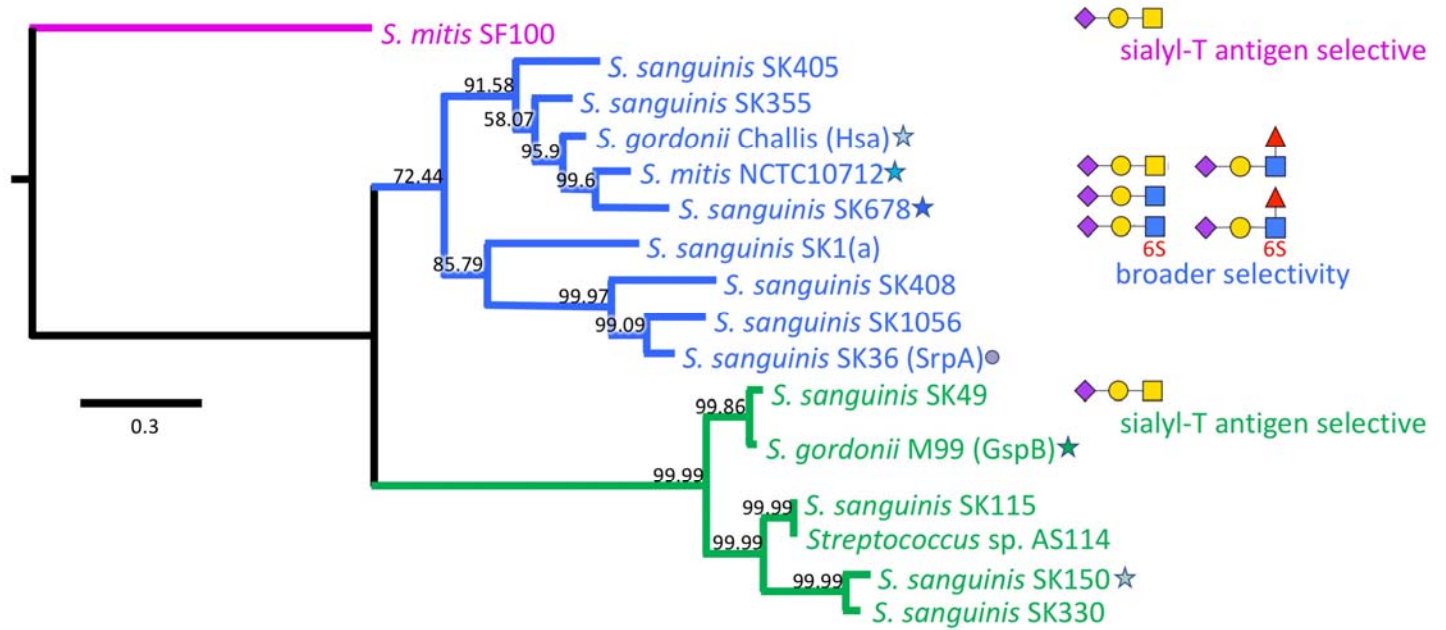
S. mitis SF100

sialyl-T antigen selective

91.58
S. sanguinis SK405
S. sanguinis SK355
58.07
S. gordonii Challis (Hsa)
95.9
S. mitis NCTC10712
99.6
72.44
S. sanguinis SK678
S. sanguinis SK1(a)
85.79
S. sanguinis SK408
99.97
S. sanguinis SK1056
99.09
S. sanguinis SK36 (SrpA)

6S
6S
broader selectivity

0.3

99.86
S. sanguinis SK49
sialyl-T antigen selective
S. gordonii M99 (GspB)
99.99
99.99
S. sanguinis SK115
99.99
Streptococcus sp. AS114
99.99
S. sanguinis SK150
S. sanguinis SK330